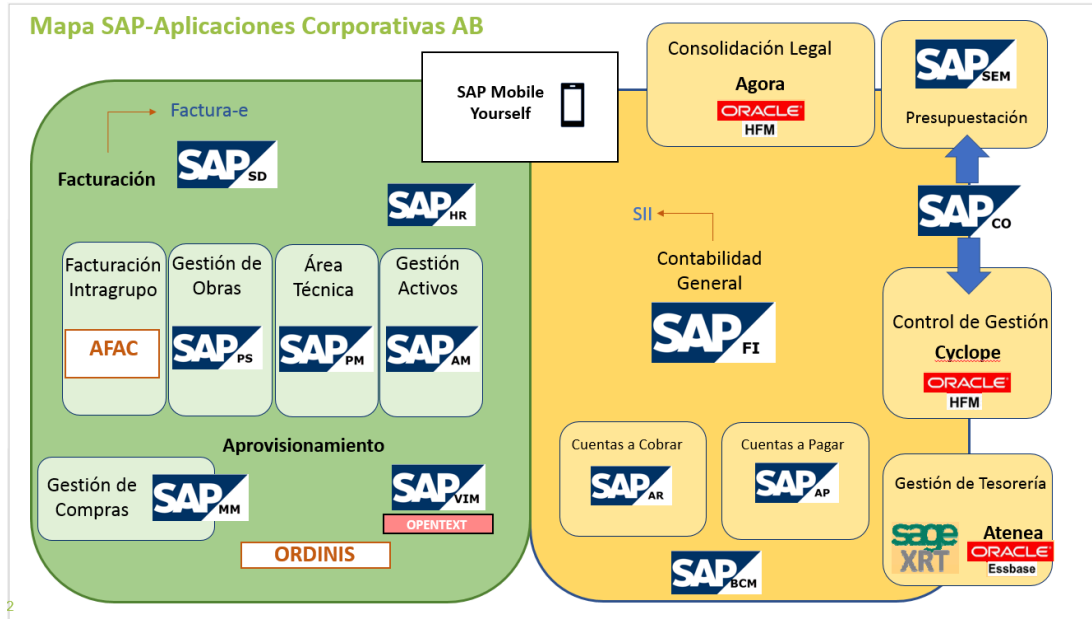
Mapa SAP-Aplicaciones Corporativas AB

SAP Mobile Yourself

Consolidación Legal
Agora
ORACLE
HFM

SAP SEM
Presupuestación

Factura-e

Facturación
SAP SD

SAP HR

SAP CO

SII

Contabilidad General

SAP FI

Facturación Intragrupo
AFAC

Gestión de Obras
SAP PS

Área Técnica
SAP PM

Gestión Activos
SAP AM

Control de Gestión
Cyclope
ORACLE
HFM

Aprovisionamiento

Gestión de Compras
SAP MM

SAP VIM
OPENTEXT

ORDINIS

Cuentas a Cobrar
SAP AR

Cuentas a Pagar
SAP AP

SAP BCM

Gestión de Tesorería
sage XRT
Atenea
ORACLE
Essbase

2